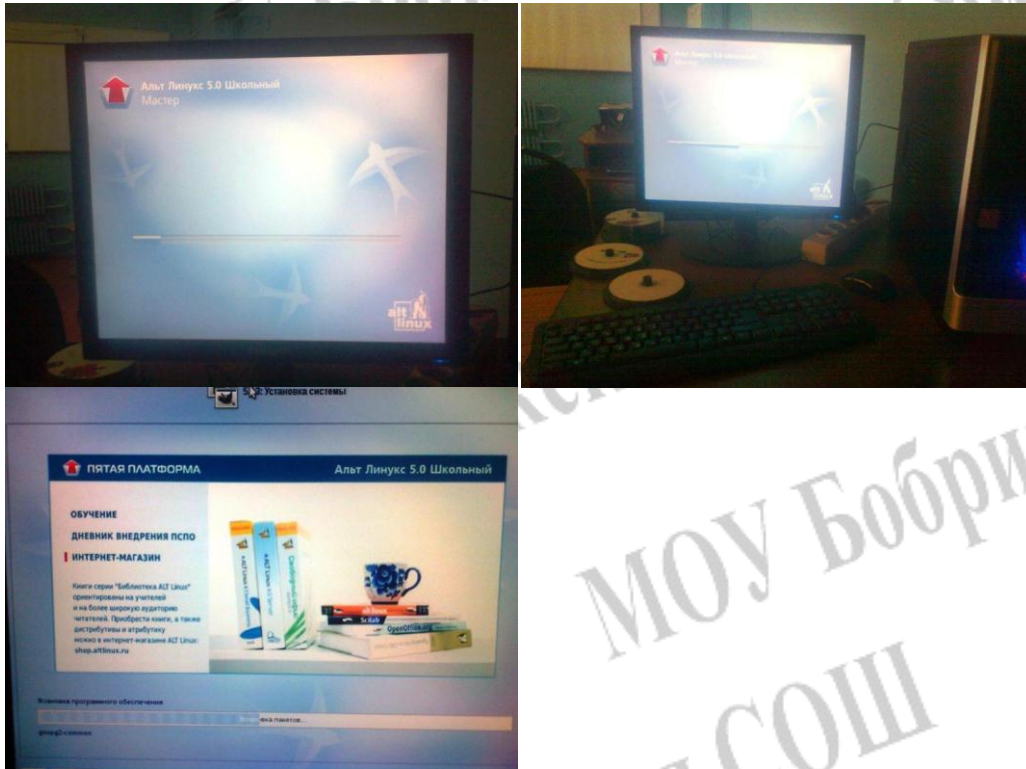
Альт Линукс 5.0 Школьный
Мастер

alt linux

Установка системы

ПЯТАЯ ПЛАТФОРМА

Альт Линукс 5.0 Школьный

ОБУЧЕНИЕ
ДНЕВНИК ВНЕДРЕНИЯ ПСПО
ИНТЕРНЕТ-МАГАЗИН

Книги серии "Библиотека ALT Linux" ориентированы на учителей и на более широкую аудиторию читателей. Приобрести книги, а также дистрибутивы и атрибутику можно в интернет-магазине ALT Linux: shop.altlinux.ru

Установка программного обеспечения
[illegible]ка пакетов...

МОУ Бобри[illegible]
СОШ